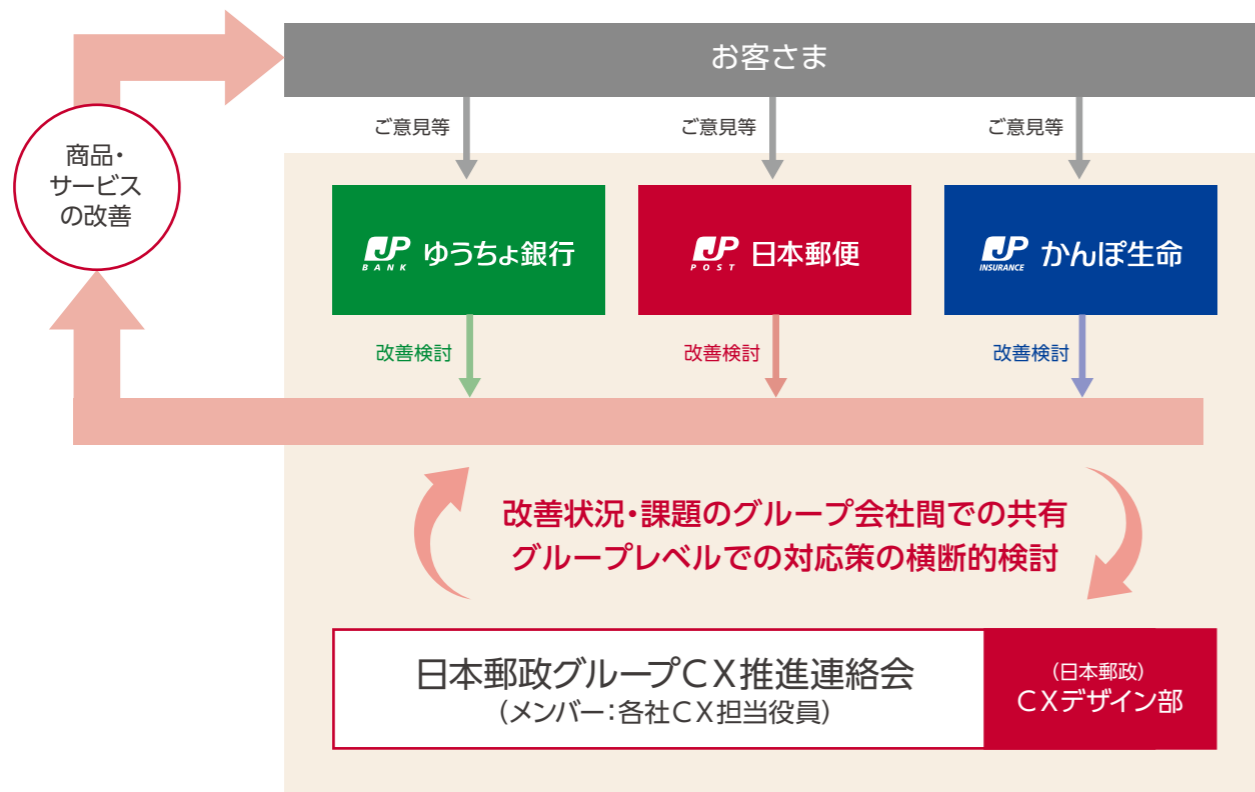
お客さま

商品・サービスの改善

ご意見等

ご意見等

ご意見等

JP BANK ゆうちょ銀行

JP POST 日本郵便

JP INSURANCE かんぽ生命

改善検討

改善検討

改善検討

改善状況・課題のグループ会社間での共有
グループレベルでの対応策の横断的検討

日本郵政グループCX推進連絡会
（メンバー：各社CX担当役員）

（日本郵政）
CXデザイン部